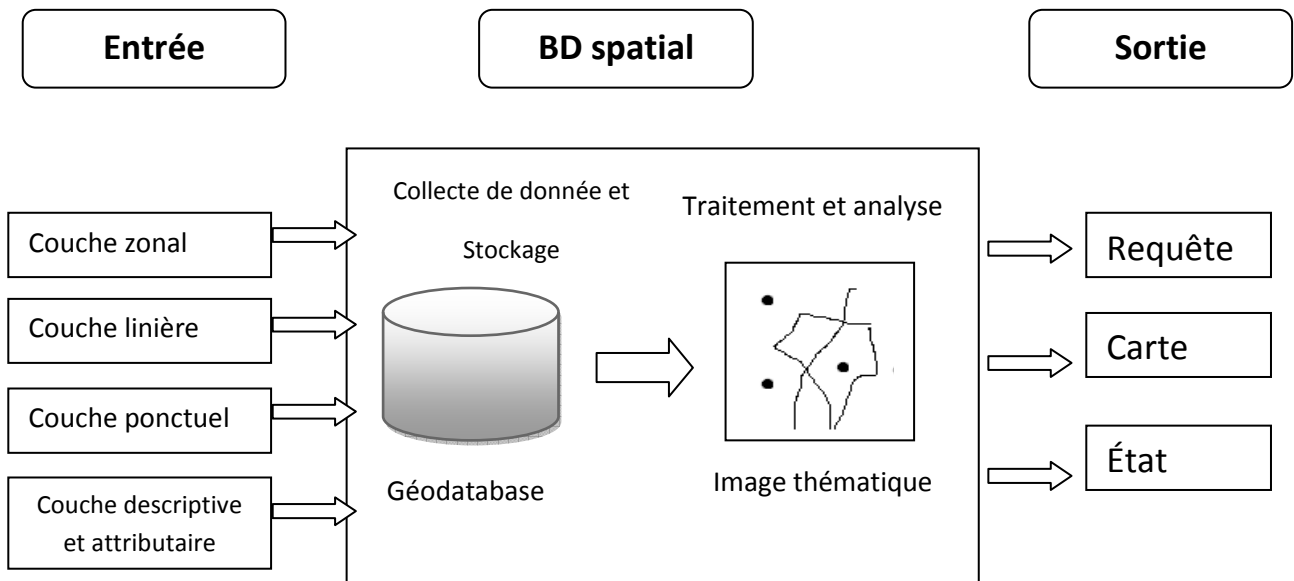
Entrée

BD spatial

Sortie

Couche zonal

Couche linière

Couche ponctuel

Couche descriptive et attributaire

Collecte de donnée et Stockage

Géodatabase

Traitement et analyse

Image thématique

Requête

Carte

État